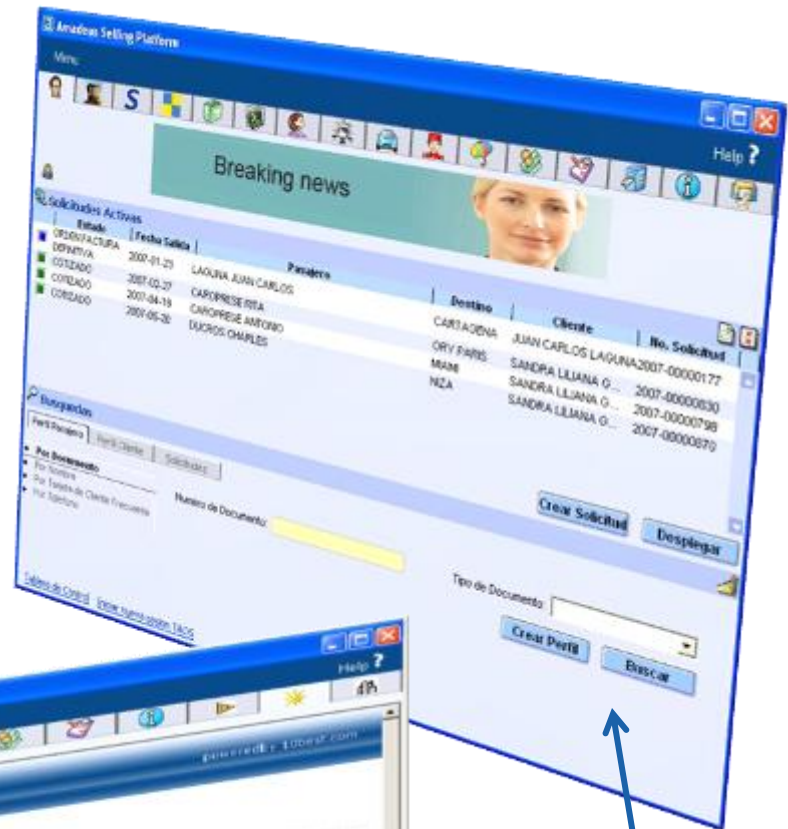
Amadeus Selling Platform

Menu

Help ?

Breaking news

Solicitudes Activas

| Estado | Fecha Salida | Pasajero | Destino | Cliente | No. Solicitud |
|---|---|---|---|---|---|
| ORDEN FACTURA DEFINITIVA | 2007-01-23 | LAGUNA JUAN CARLOS | CARTAGENA | JUAN CARLOS LAGUNA | 2007-00000177 |
| COTIZADO | 2007-02-27 | CAROPRESE RITA | ORY PARIS | SANDRA LILIANA G... | 2007-00000830 |
| COTIZADO | 2007-04-19 | CAROPRESE ANTONIO | MIAMI | SANDRA LILIANA G... | 2007-00000798 |
| COTIZADO | 2007-05-20 | DUCROS CHARLES | NIZA | SANDRA LILIANA G... | 2007-00000870 |

Busquedas

Perfil Pasajero | Perfil Cliente | Solicitudes

• Por Documento
• Por Nombre
• Por Tarjeta de Cliente Frecuente
• Por Telefono

Numero de Documento:

Crear Solicitud

Desplegar

Tipo de Documento:

Crear Perfil

Buscar

Tablero de Control   Entrar nueva sesion TAGS

Help ?

powered by 10best.com